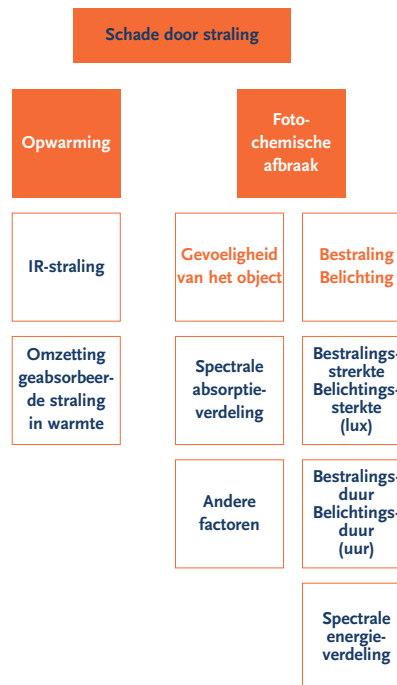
Schade door straling

Opwarming

Foto-chemische afbraak

IR-straling

Omzetting geabsorbeerde straling in warmte

Gevoeligheid van het object

Spectrale absorptie-verdeling

Andere factoren

Bestraling Belichting

Bestralings-sterkte Belichtings-sterkte (lux)

Bestralings-duur Belichtings-duur (uur)

Spectrale energie-verdeling